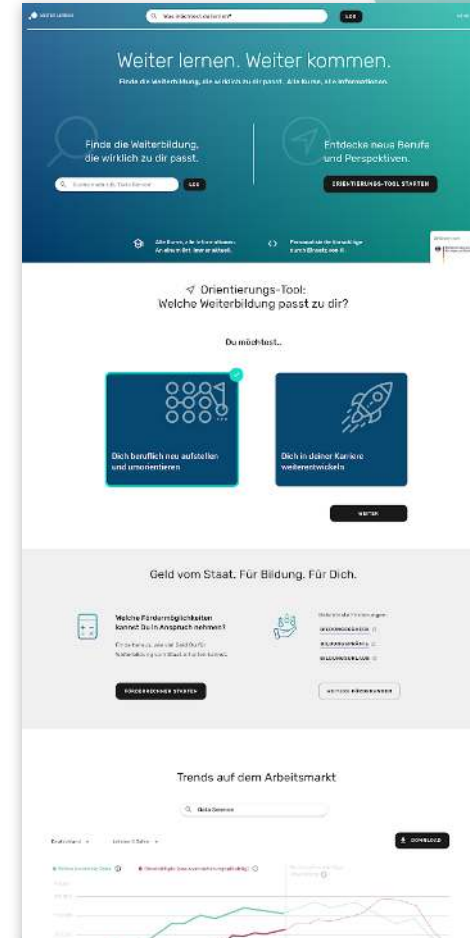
Weiter lernen. Weiter kommen.

Finde die Weiterbildung, die wirklich zu dir passt.

LOS

Entdecke neue Berufe und Perspektiven.

ORIENTIERUNGS-TOOL STARTEN

Orientierungs-Tool:
Welche Weiterbildung passt zu dir?

Du möchtest...

Dich beruflich neu aufstellen und umorientieren

Dich in deiner Karriere weiterentwickeln

WEITER

Geld vom Staat. Für Bildung. Für Dich.

Welche Fördermöglichkeiten kannst Du in Anspruch nehmen?

FÖRDERRECHNER STARTEN

WEITERE FÖRDERUNGEN

Trends auf dem Arbeitsmarkt

Data Science

Deutschland

DOWNLOAD